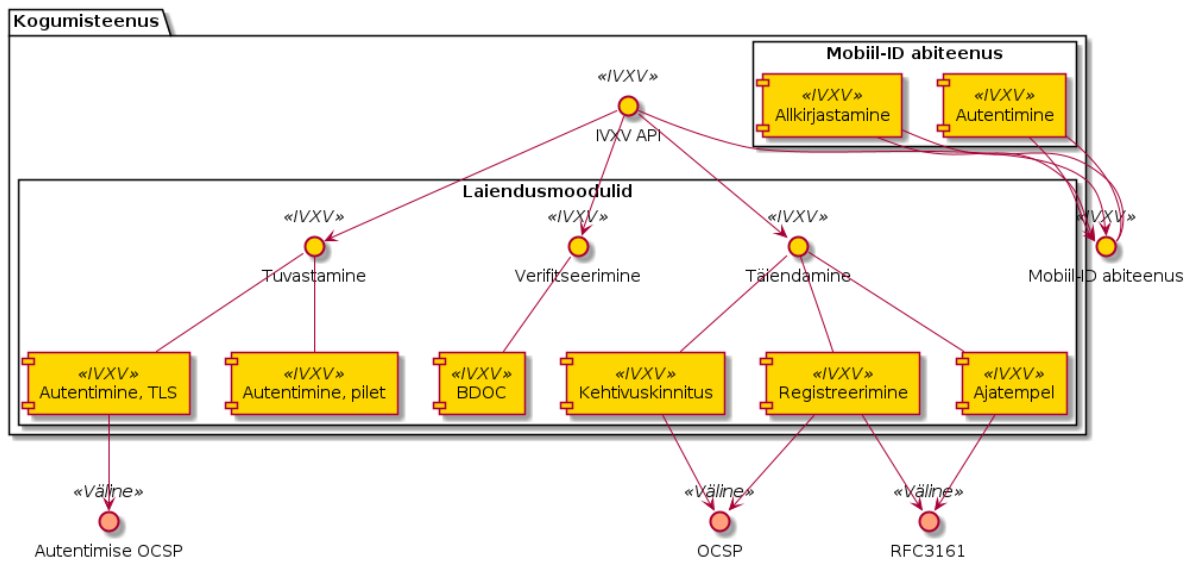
Kogumisteenus

Mobiil-ID abiteenus

«IVXV»
Allkirjastamine

«IVXV»
Autentimine

«IVXV»
IVXV API

Laiendusmoodulid

«IVXV»
Tuvastamine

«IVXV»
Verifitseerimine

«IVXV»
Täiendamine

«IVXV»
Mobiil-ID abiteenus

«IVXV»
Autentimine, TLS

«IVXV»
Autentimine, pilet

«IVXV»
BDOC

«IVXV»
Kehtivuskinnitus

«IVXV»
Registreerimine

«IVXV»
Ajatempel

«Väline»
Autentimise OCSP

«Väline»
OCSP

«Väline»
RFC3161